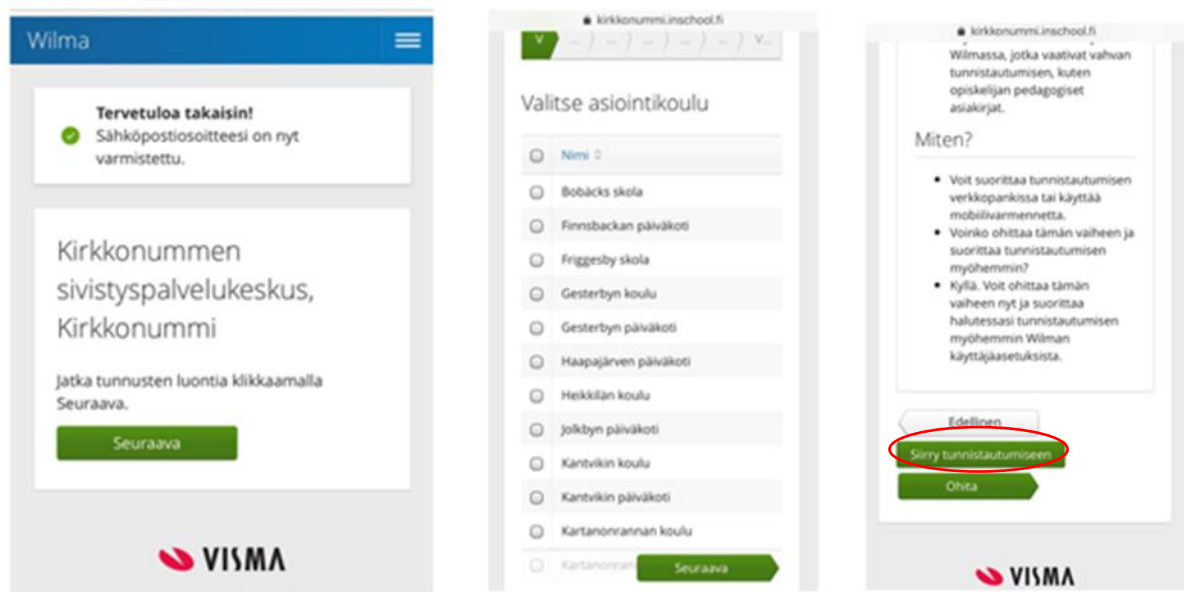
Wilma

Tervetuloa takaisin!
Sähköpostiosoitteesi on nyt varmistettu.

Kirkkonummen sivistyspalvelukeskus, Kirkkonummi

Jatka tunnusten luontia klikkaamalla Seuraava.

Seuraava

VISMA

kirkkonummi.inschool.fi

V

Valitse asiointikoulu

Nimi

Bobäcks skola
Finnsbackan päiväkoti
Friggesby skola
Gesterbyn koulu
Gesterbyn päiväkoti
Haapajärven päiväkoti
Heikkilän koulu
Jolkbyn päiväkoti
Kantvikin koulu
Kantvikin päiväkoti
Kartanonrannan koulu
Kartanonran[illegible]

Seuraava

kirkkonummi.inschool.fi

Wilmassa, jotka vaativat vahvan tunnistautumisen, kuten opiskelijan pedagogiset asiakirjat.

Miten?

- Voit suorittaa tunnistautumisen verkkopankissa tai käyttää mobiilivarmennetta.
- Voinko ohittaa tämän vaiheen ja suorittaa tunnistautumisen myöhemmin?
- Kyllä. Voit ohittaa tämän vaiheen nyt ja suorittaa halutessasi tunnistautumisen myöhemmin Wilman käyttäjäasetuksista.

Edellinen
Siirry tunnistautumiseen
Ohita

VISMA